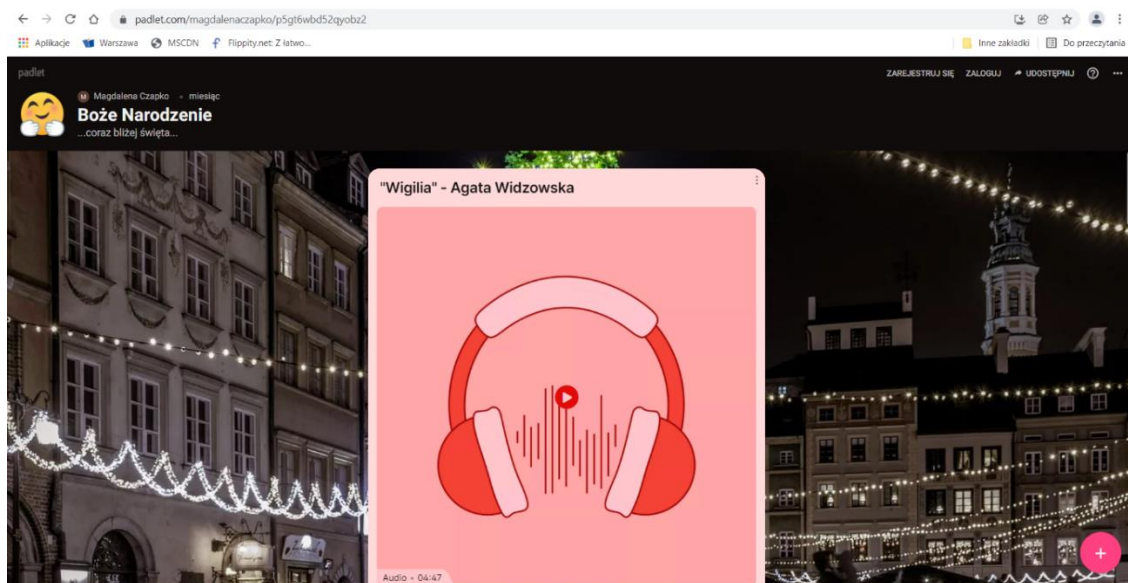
padlet.com/magdalenaczapko/p5gt6wbd52qyobz2

Aplikacje Warszawa MSCDN Flippity.net: Z łatwo... Inne zakładki Do przeczytania

padlet

ZAREJESTRUJ SIĘ ZALOGUJ UDOSTĘPNIJ

M Magdalena Czapko · miesiąc

Boże Narodzenie

...coraz bliżej święta...

"Wigilia" - Agata Widzowska

Audio · 04:47

+